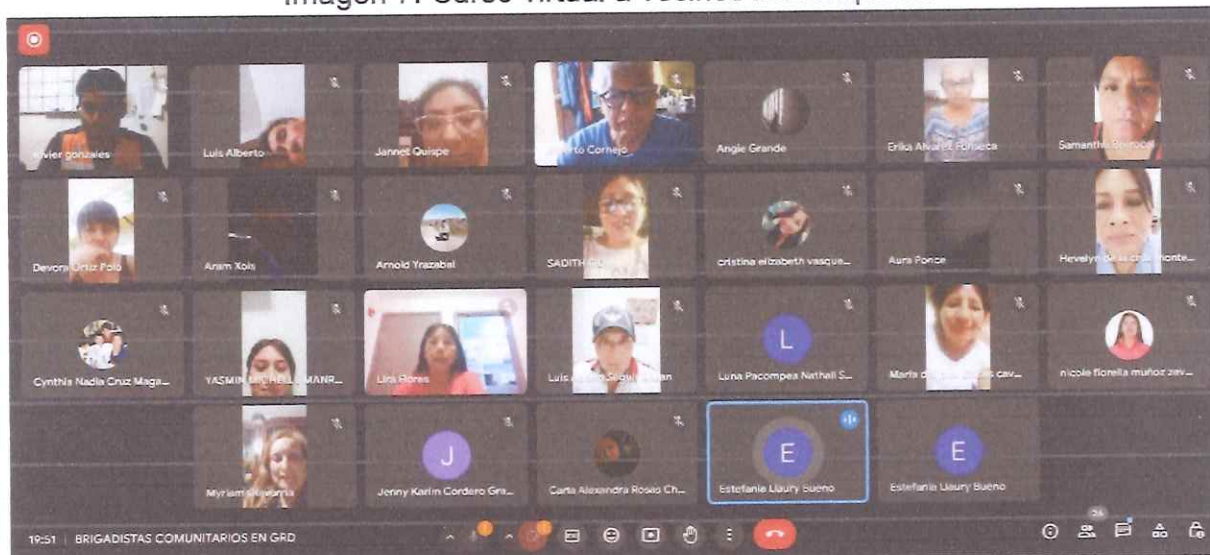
Imagen 7: Curso virtual a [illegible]

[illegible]vier gonzales

Luis Alberto

Jannet Quispe

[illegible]rto Cornejo

Angie Grande

Erika Alvarez Fonseca

Samantha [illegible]

Devora Ortiz Polo

Aram Xois

Arnold Yrazabal

SADITH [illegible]

cristina elizabeth vasque...

Aura Ponce

Hevelyn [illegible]

Cynthia Nadia Cruz Maga...

YASMIN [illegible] MANR...

Lira Flores

Luis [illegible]

L

Luna Pacompea Nathali S...

Maria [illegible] cav...

nicole fiorella muñoz zev...

Myriam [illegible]

J

Jenny Karim Cordero Gra...

Carla Alexandra Rosio Ch...

E

Estefania Llaury Bueno

E

Estefania Llaury Bueno

19:51 | BRIGADISTAS COMUNITARIOS EN GRD

56